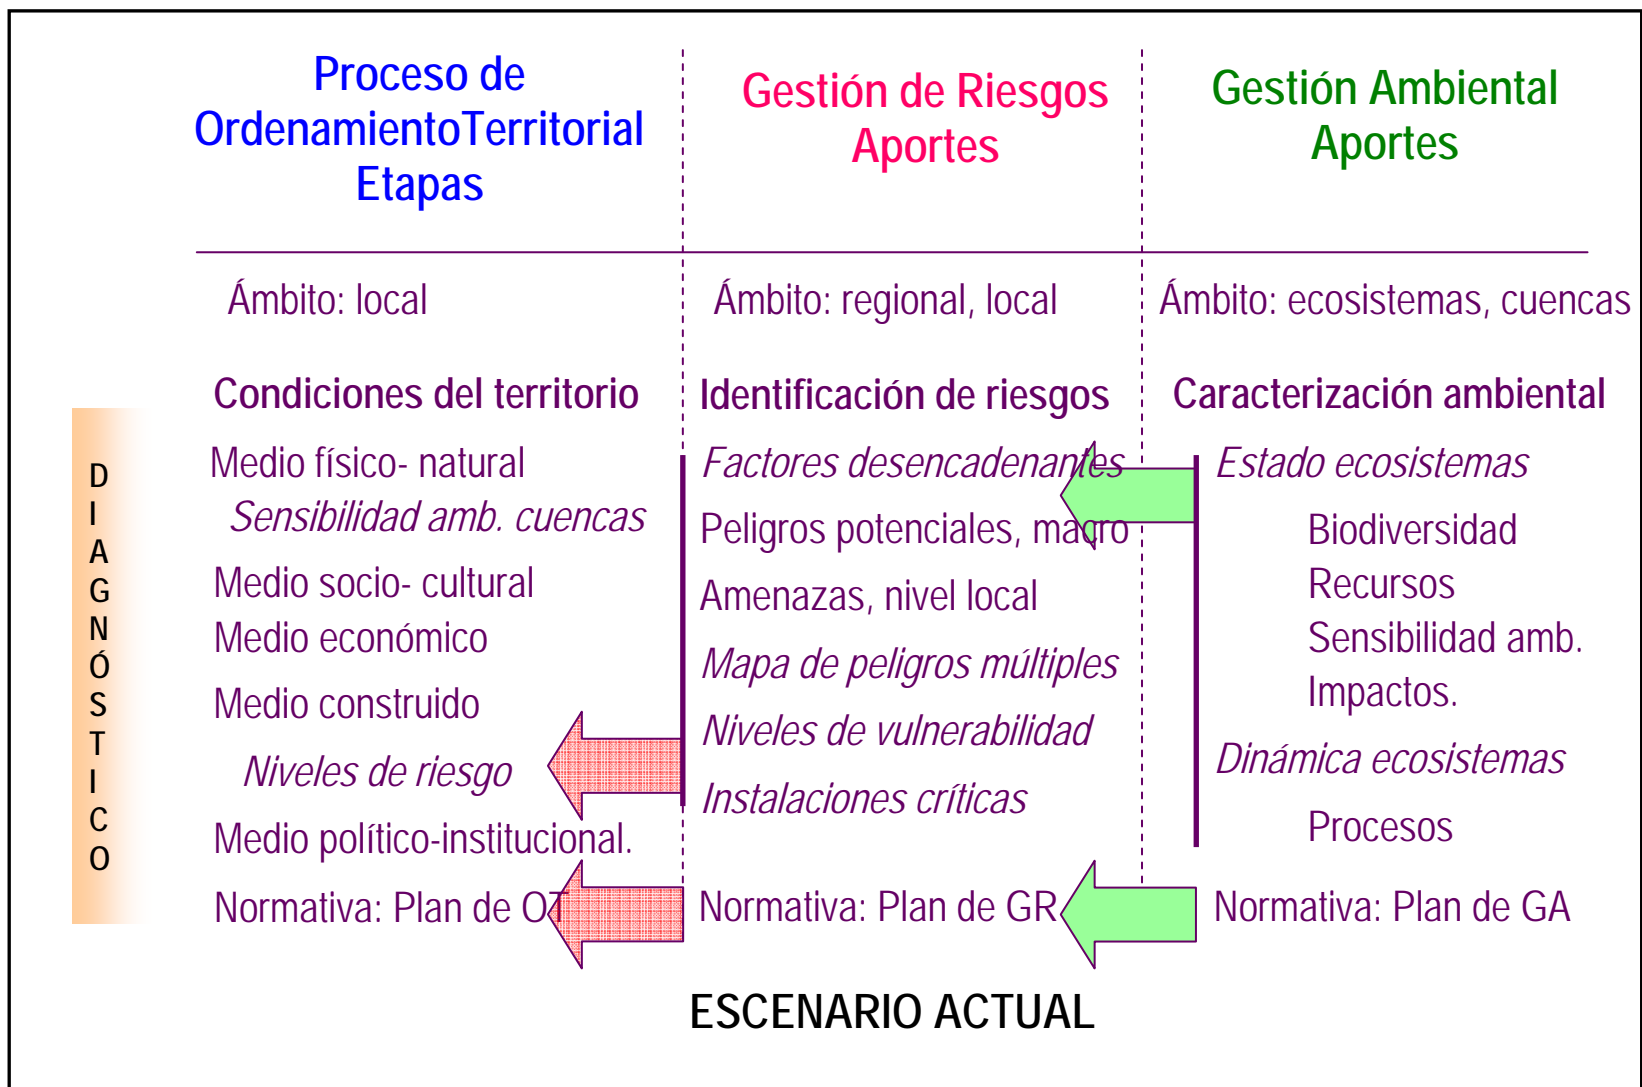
DIAGNÓSTICO

Proceso de OrdenamientoTerritorial Etapas

Ámbito: local

Condiciones del territorio

Medio físico- natural

Sensibilidad amb. cuencas

Medio socio- cultural

Medio económico

Medio construido

Niveles de riesgo

Medio político-institucional.

Normativa: Plan de OT

Gestión de Riesgos Aportes

Ámbito: regional, local

Identificación de riesgos

Factores desencadenantes

Peligros potenciales, macro

Amenazas, nivel local

Mapa de peligros múltiples

Niveles de vulnerabilidad

Instalaciones críticas

Normativa: Plan de GR

Gestión Ambiental Aportes

Ámbito: ecosistemas, cuencas

Caracterización ambiental

Estado ecosistemas

Biodiversidad

Recursos

Sensibilidad amb.

Impactos.

Dinámica ecosistemas

Procesos

Normativa: Plan de GA

ESCENARIO ACTUAL